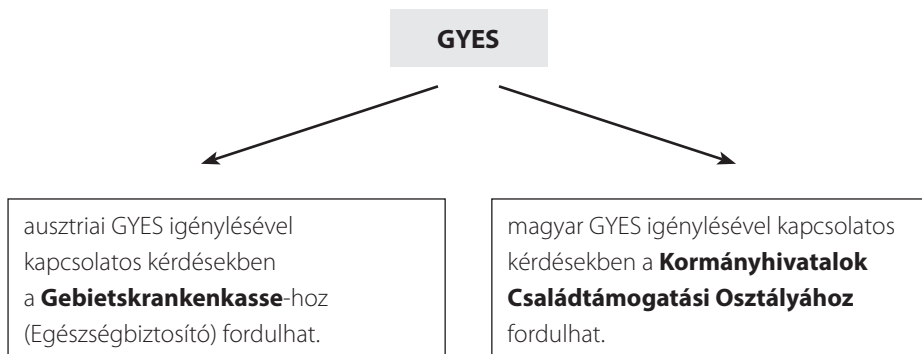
GYES

ausztriai GYES igénylésével kapcsolatos kérdésekben a **Gebietskrankenkasse**-hoz (Egészségbiztosító) fordulhat.

magyar GYES igénylésével kapcsolatos kérdésekben a **Kormányhivatalok Családtámogatási Osztályához** fordulhat.